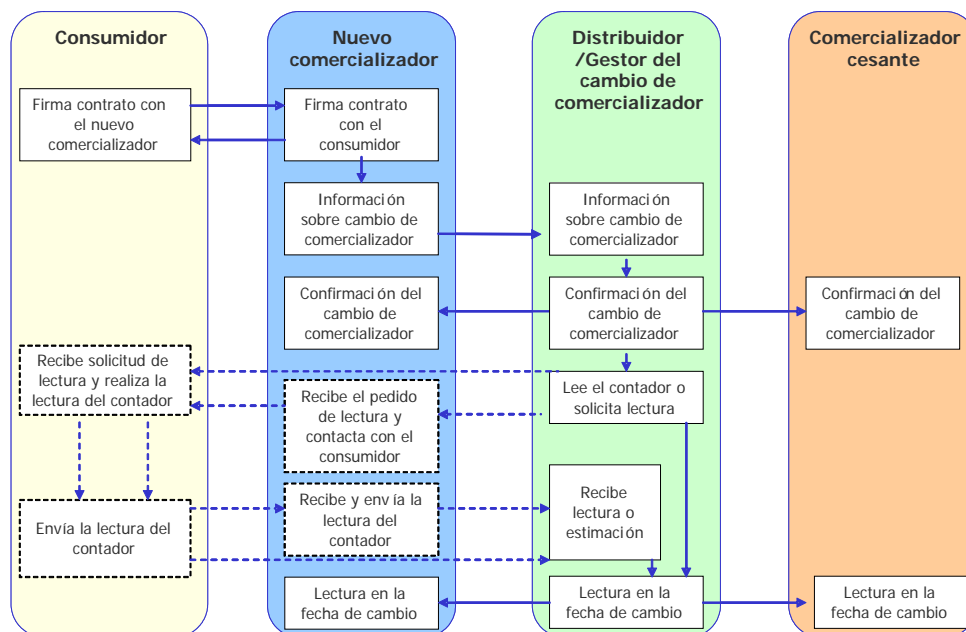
Consumidor

Nuevo comercializador

Distribuidor /Gestor del cambio de comercializador

Comercializador cesante

Firma contrato con el nuevo comercializador

Firma contrato con el consumidor

Información sobre cambio de comercializador

Información sobre cambio de comercializador

Confirmación del cambio de comercializador

Confirmación del cambio de comercializador

Confirmación del cambio de comercializador

Recibe solicitud de lectura y realiza la lectura del contador

Recibe el pedido de lectura y contacta con el consumidor

Lee el contador o solicita lectura

Envía la lectura del contador

Recibe y envía la lectura del contador

Recibe lectura o estimación

Lectura en la fecha de cambio

Lectura en la fecha de cambio

Lectura en la fecha de cambio